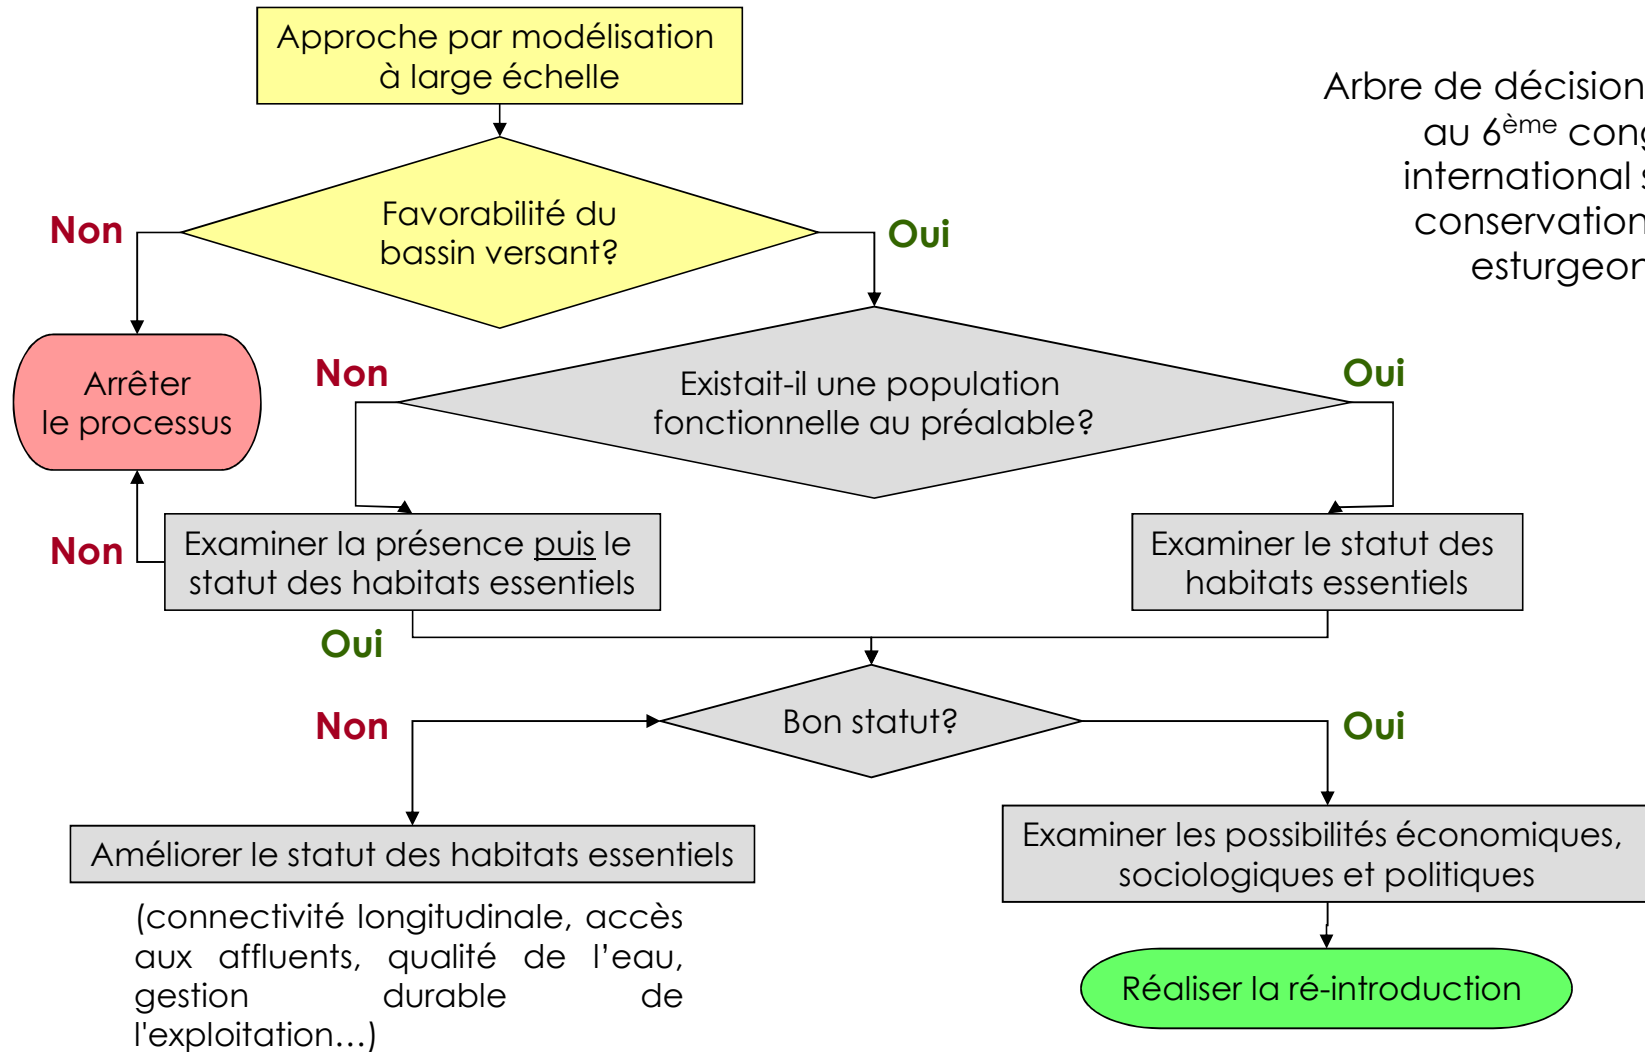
Approche par modélisation à large échelle

Favorabilité du bassin versant?

Non

Oui

Arrêter le processus

Non

Existait-il une population fonctionnelle au préalable?

Oui

Non

Examiner la présence puis le statut des habitats essentiels

Examiner le statut des habitats essentiels

Oui

Non

Bon statut?

Oui

Améliorer le statut des habitats essentiels

(connectivité longitudinale, accès aux affluents, qualité de l'eau, gestion durable de l'exploitation…)

Examiner les possibilités économiques, sociologiques et politiques

Réaliser la ré-introduction

Arbre de décision au 6$^{ème}$ cong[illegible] international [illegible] conservation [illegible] esturgeon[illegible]